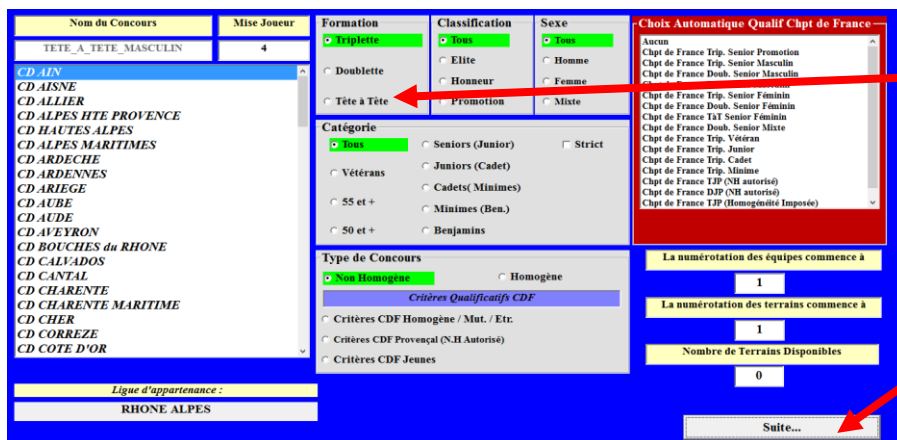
Nom du Concours
TETE_A_TETE_MASCULIN
Mise Joueur
4

CD AIN
CD AISNE
CD ALLIER
CD ALPES HTE PROVENCE
CD HAUTES ALPES
CD ALPES MARITIMES
CD ARDECHE
CD ARDENNES
CD ARIEGE
CD AUBE
CD AUDE
CD AVEYRON
CD BOUCHES du RHONE
CD CALVADOS
CD CANTAL
CD CHARENTE
CD CHARENTE MARITIME
CD CHER
CD CORREZE
CD COTE D'OR

Ligue d'appartenance :
RHONE ALPES

Formation
Triplette
Doublette
Tête à Tête

Classification
Tous
Elite
Honneur
Promotion

Sexe
Tous
Homme
Femme
Mixte

Catégorie
Tous
Vétérans
55 et +
50 et +
Seniors (Junior)
Juniors (Cadet)
Cadets( Minimes)
Minimes (Ben.)
Benjamins
Strict

Type de Concours
Non Homogène
Homogène
Critères Qualificatifs CDF
Critères CDF Homogène / Mut. / Etr.
Critères CDF Provençal (N.H Autorisé)
Critères CDF Jeunes

Choix Automatique Qualif Chpt de France
Aucun
Chpt de France Trip. Senior Promotion
Chpt de France Trip. Senior Masculin
Chpt de France Doub. Senior Masculin
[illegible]
Chpt de France Trip. Senior Féminin
Chpt de France Doub. Senior Féminin
Chpt de France TàT Senior Féminin
Chpt de France Doub. Senior Mixte
Chpt de France Trip. Vétéran
Chpt de France Trip. Junior
Chpt de France Trip. Cadet
Chpt de France Trip. Minime
Chpt de France TJP (NH autorisé)
Chpt de France DJP (NH autorisé)
Chpt de France TJP (Homogénéité Imposée)

La numérotation des équipes commence à
1
La numérotation des terrains commence à
1
Nombre de Terrains Disponibles
0

Suite...